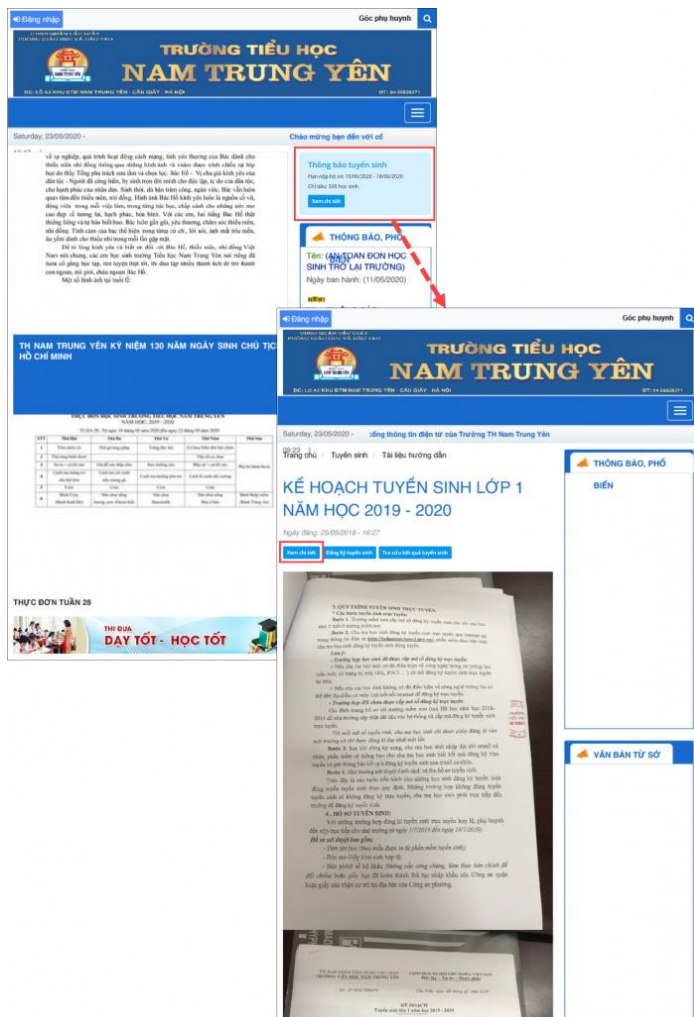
Đăng nhập

Góc phụ huynh

TRƯỜNG TIỂU HỌC
NAM TRUNG YÊN

ĐC: LÔ A1 KHU ĐTM NAM TRUNG YÊN - CẦU GIẤY - HÀ NỘI

Saturday, 23/05/2020 -

Chào mừng bạn đến với cổ

Thông báo tuyển sinh
Hạn nộp hồ sơ: 15/06/2020 - 18/06/2020
Chỉ tiêu: 335 học sinh
Xem chi tiết

THÔNG BÁO, PHỔ

Tên: (AN TOÀN ĐÓN HỌC SINH TRỞ LẠI TRƯỜNG)
Ngày ban hành: (11/05/2020)

TH NAM TRUNG YÊN KỶ NIỆM 130 NĂM NGÀY SINH CHỦ TỊCH HỒ CHÍ MINH

THỰC ĐƠN TUẦN 28

THI ĐUA
DẠY TỐT - HỌC TỐT

Đăng nhập

Góc phụ huynh

TRƯỜNG TIỂU HỌC
NAM TRUNG YÊN

ĐC: LÔ A1 KHU ĐTM NAM TRUNG YÊN - CẦU GIẤY - HÀ NỘI

Saturday, 23/05/2020 - ...ổng thông tin điện tử của Trường TH Nam Trung Yên

Trang chủ | Tuyển sinh | Tài liệu hướng dẫn

THÔNG BÁO, PHỔ BIẾN

KẾ HOẠCH TUYỂN SINH LỚP 1 NĂM HỌC 2019 - 2020

Ngày đăng: 25/05/2019 - 16:27

Xem chi tiết | Đăng ký tuyển sinh | Tra cứu kết quả tuyển sinh

VĂN BẢN TỪ SỞ

3. QUY TRÌNH TUYỂN SINH TRỰC TUYẾN:

4. HỒ SƠ TUYỂN SINH:

KẾ HOẠCH
Tuyển sinh lớp 1 năm học 2019 - 2020